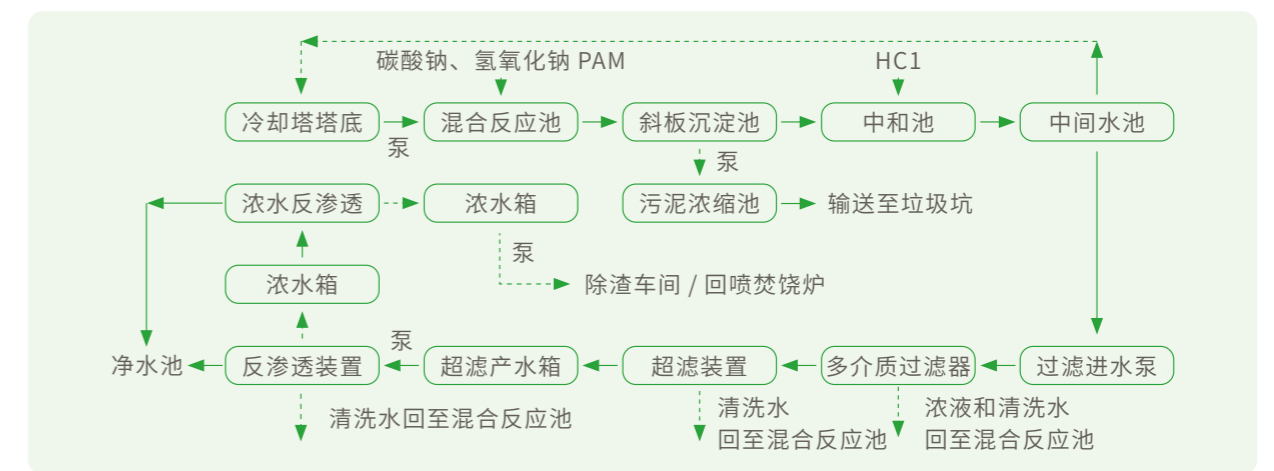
碳酸钠、氢氧化钠 PAM

HC1

冷却塔塔底

泵

混合反应池

斜板沉淀池

中和池

中间水池

泵

浓水反渗透

浓水箱

污泥浓缩池

输送至垃圾坑

泵

除渣车间 / 回喷焚烧炉

浓水箱

泵

净水池

反渗透装置

超滤产水箱

超滤装置

多介质过滤器

过滤进水泵

清洗水回至混合反应池

清洗水
回至混合反应池

浓液和清洗水
回至混合反应池